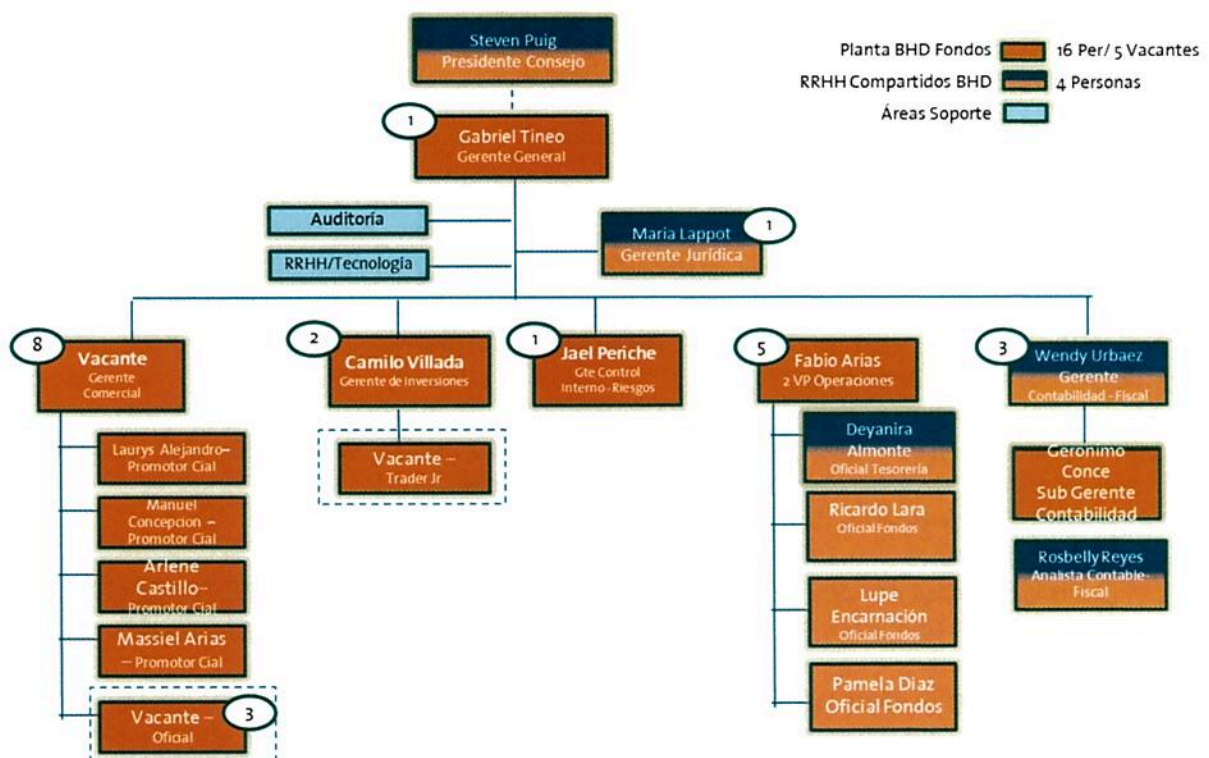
Steven Puig
Presidente Consejo

Planta BHD Fondos 16 Per/ 5 Vacantes
RRHH Compartidos BHD 4 Personas
Áreas Soporte

1
Gabriel Tineo
Gerente General

Auditoría

RRHH/Tecnología

Maria Lappot 1
Gerente Jurídica

8
Vacante
Gerente Comercial

Laurys Alejandro– Promotor Cial

Manuel Concepcion – Promotor Cial

Arlene Castillo– Promotor Cial

Massiel Arias – Promotor Cial

Vacante – 3
Oficial

2
Camilo Villada
Gerente de inversiones

Vacante –
Trader Jr

1
Jael Periche
Gte Control Interno - Riesgos

5
Fabio Arias
2 VP Operaciones

Deyanira Almonte
Oficial Tesorería

Ricardo Lara
Oficial Fondos

Lupe Encarnación
Oficial Fondos

Pamela Diaz
Oficial Fondos

3
Wendy Urbaez
Gerente
Contabilidad - Fiscal

Geronimo Conce
Sub Gerente Contabilidad

Rosbelly Reyes
Analista Contable-Fiscal